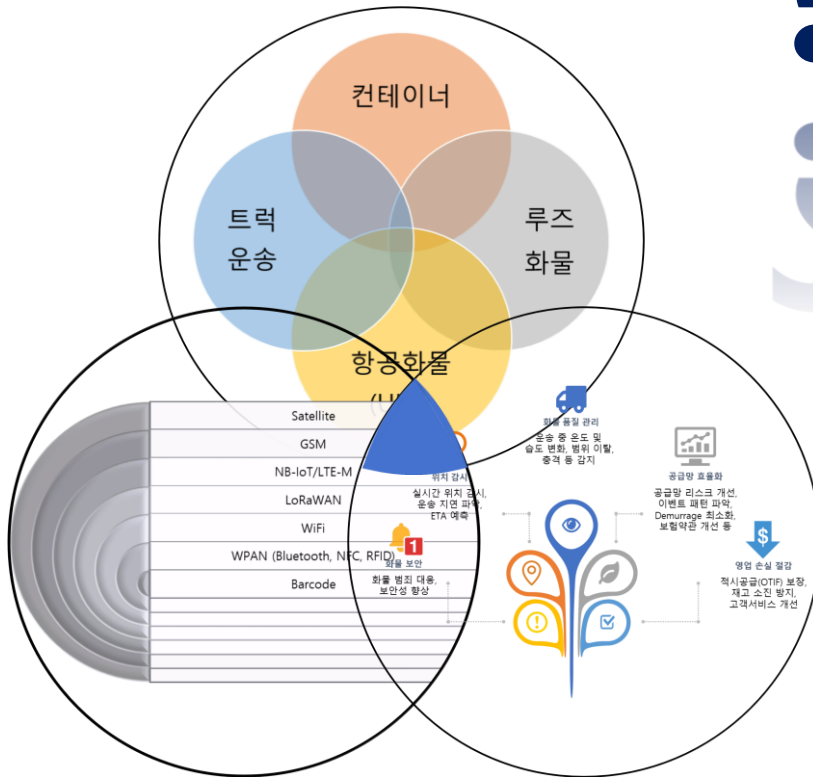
컨테이너

트럭
운송

루즈
화물

항공화물
(ULD)

Satellite
GSM
NB-IoT/LTE-M
LoRaWAN
WiFi
WPAN (Bluetooth, NFC, RFID)
Barcode

화물 품질 관리
운송 중 온도 및 습도 변화, 범위 이탈, 충격 등 감지

위치 감시
실시간 위치 감시, 운송 지연 파악, ETA 예측

공급망 효율화
공급망 리스크 개선, 이벤트 패턴 파악, Demurrage 최소화, 보험약관 개선 등

화물 보안
화물 범죄 대응, 보안성 향상

영업 손실 절감
적시공급(OTIF) 보장, 재고 소진 방지, 고객서비스 개선